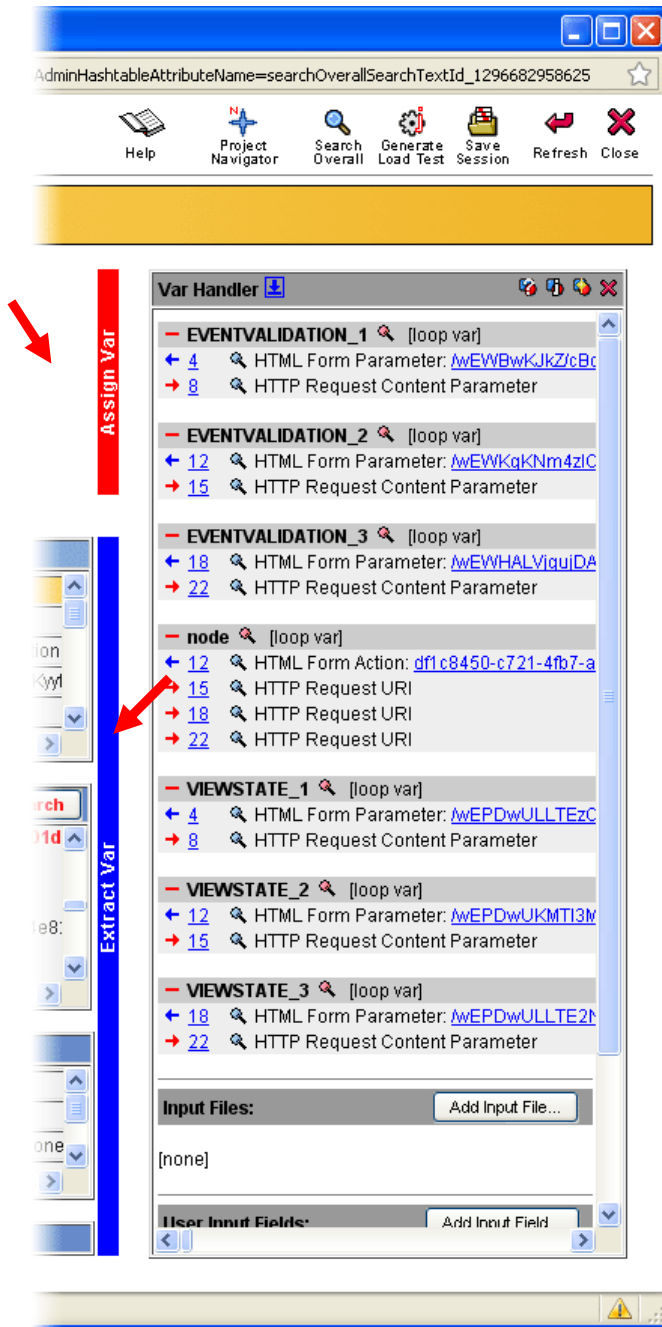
AdminHashtableAttributeName=searchOverallSearchTextId_1296682958625

Help

Project Navigator

Search Overall

Generate Load Test

Save Session

Refresh

Close

Assign Var

Extract Var

ion
Kyy

rch
01d

le8

one

Var Handler

EVENTVALIDATION_1 [loop var]
4 HTML Form Parameter: /wEWBwKJkZ/cBo
8 HTTP Request Content Parameter

EVENTVALIDATION_2 [loop var]
12 HTML Form Parameter: /wEWKqKNm4zlC
15 HTTP Request Content Parameter

EVENTVALIDATION_3 [loop var]
18 HTML Form Parameter: /wEWHALVjqujDA
22 HTTP Request Content Parameter

node [loop var]
12 HTML Form Action: df1c8450-c721-4fb7-a
15 HTTP Request URI
18 HTTP Request URI
22 HTTP Request URI

VIEWSTATE_1 [loop var]
4 HTML Form Parameter: /wEPDwULLTEzC
8 HTTP Request Content Parameter

VIEWSTATE_2 [loop var]
12 HTML Form Parameter: /wEPDwUKMTI3M
15 HTTP Request Content Parameter

VIEWSTATE_3 [loop var]
18 HTML Form Parameter: /wEPDwULLTE2N
22 HTTP Request Content Parameter

Input Files:
Add Input File...

[none]

User Input Fields:
Add Input Field